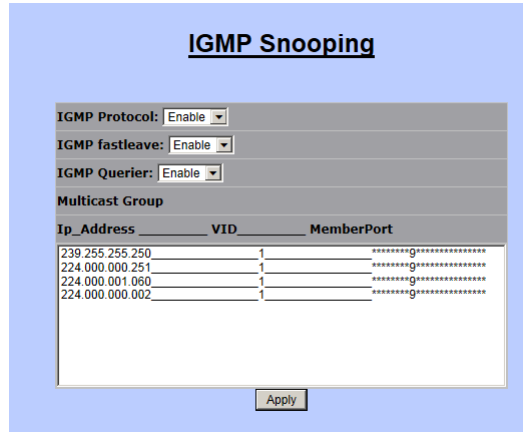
IGMP Snooping

IGMP Protocol: Enable
IGMP fastleave: Enable
IGMP Querier: Enable
Multicast Group
Ip_Address _________ VID_________ MemberPort

239.255.255.250________________1________________********9***************
224.000.000.251________________1________________********9***************
224.000.001.060________________1________________********9***************
224.000.000.002________________1________________********9***************

Apply